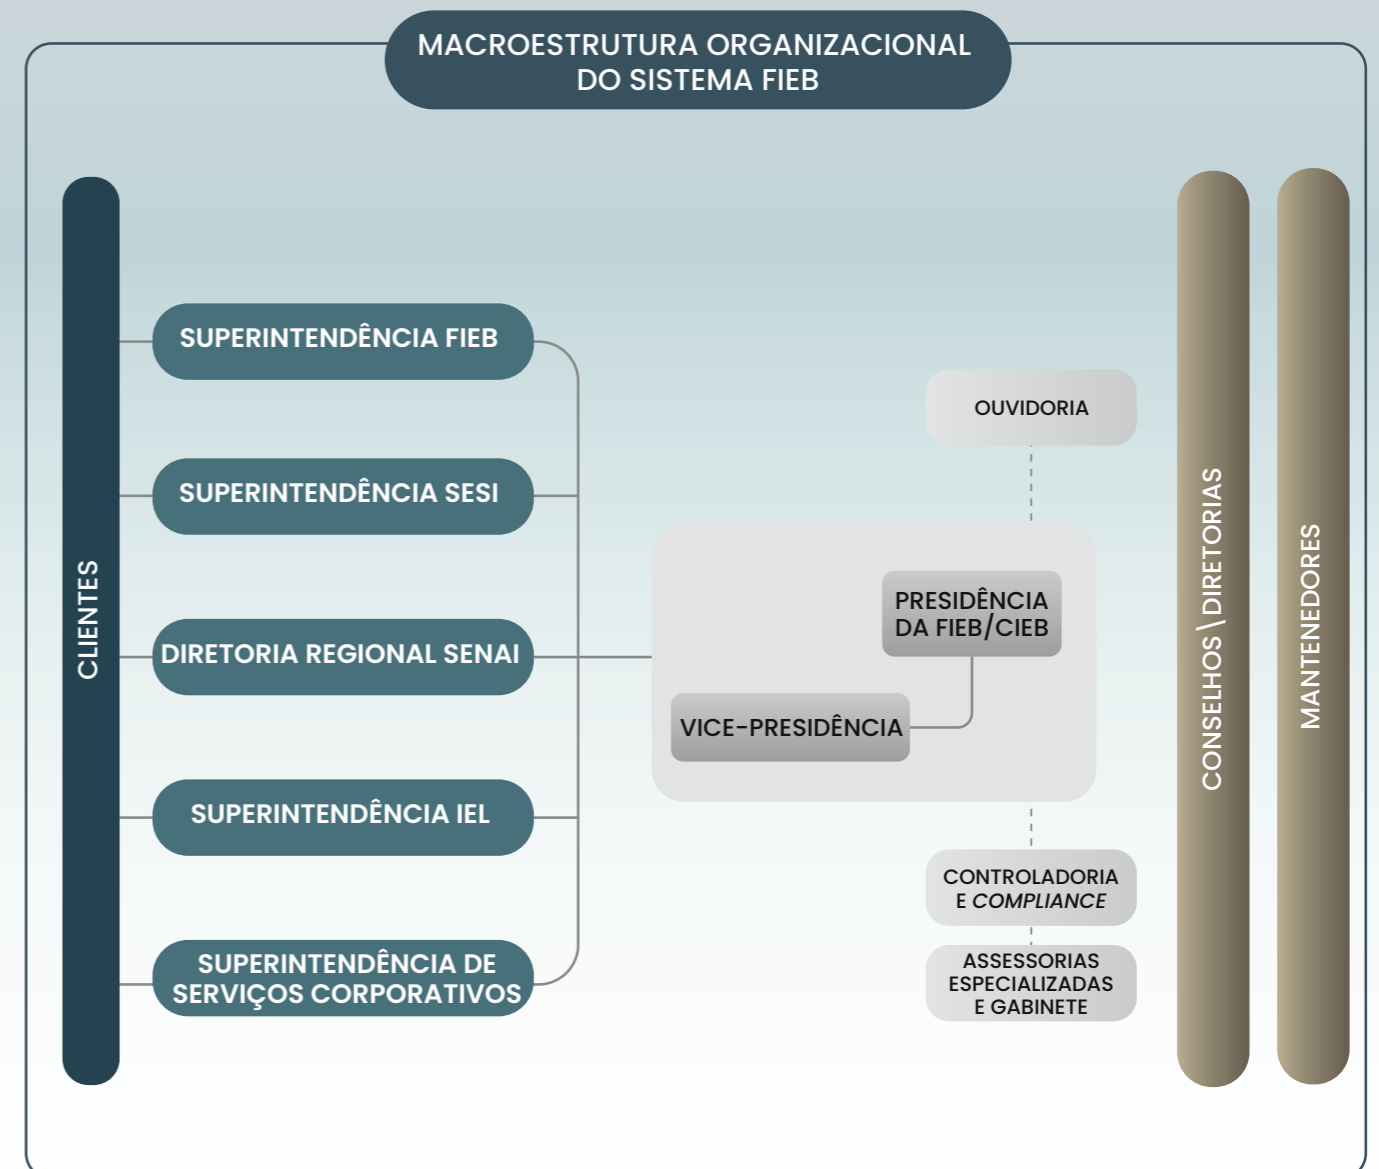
MACROESTRUTURA ORGANIZACIONAL DO SISTEMA FIEB

CLIENTES

SUPERINTENDÊNCIA FIEB

SUPERINTENDÊNCIA SESI

DIRETORIA REGIONAL SENAI

SUPERINTENDÊNCIA IEL

SUPERINTENDÊNCIA DE SERVIÇOS CORPORATIVOS

OUVIDORIA

PRESIDÊNCIA DA FIEB/CIEB

VICE-PRESIDÊNCIA

CONTROLADORIA E *COMPLIANCE*

ASSESSORIAS ESPECIALIZADAS E GABINETE

CONSELHOS \ DIRETORIAS

MANTENEDORES